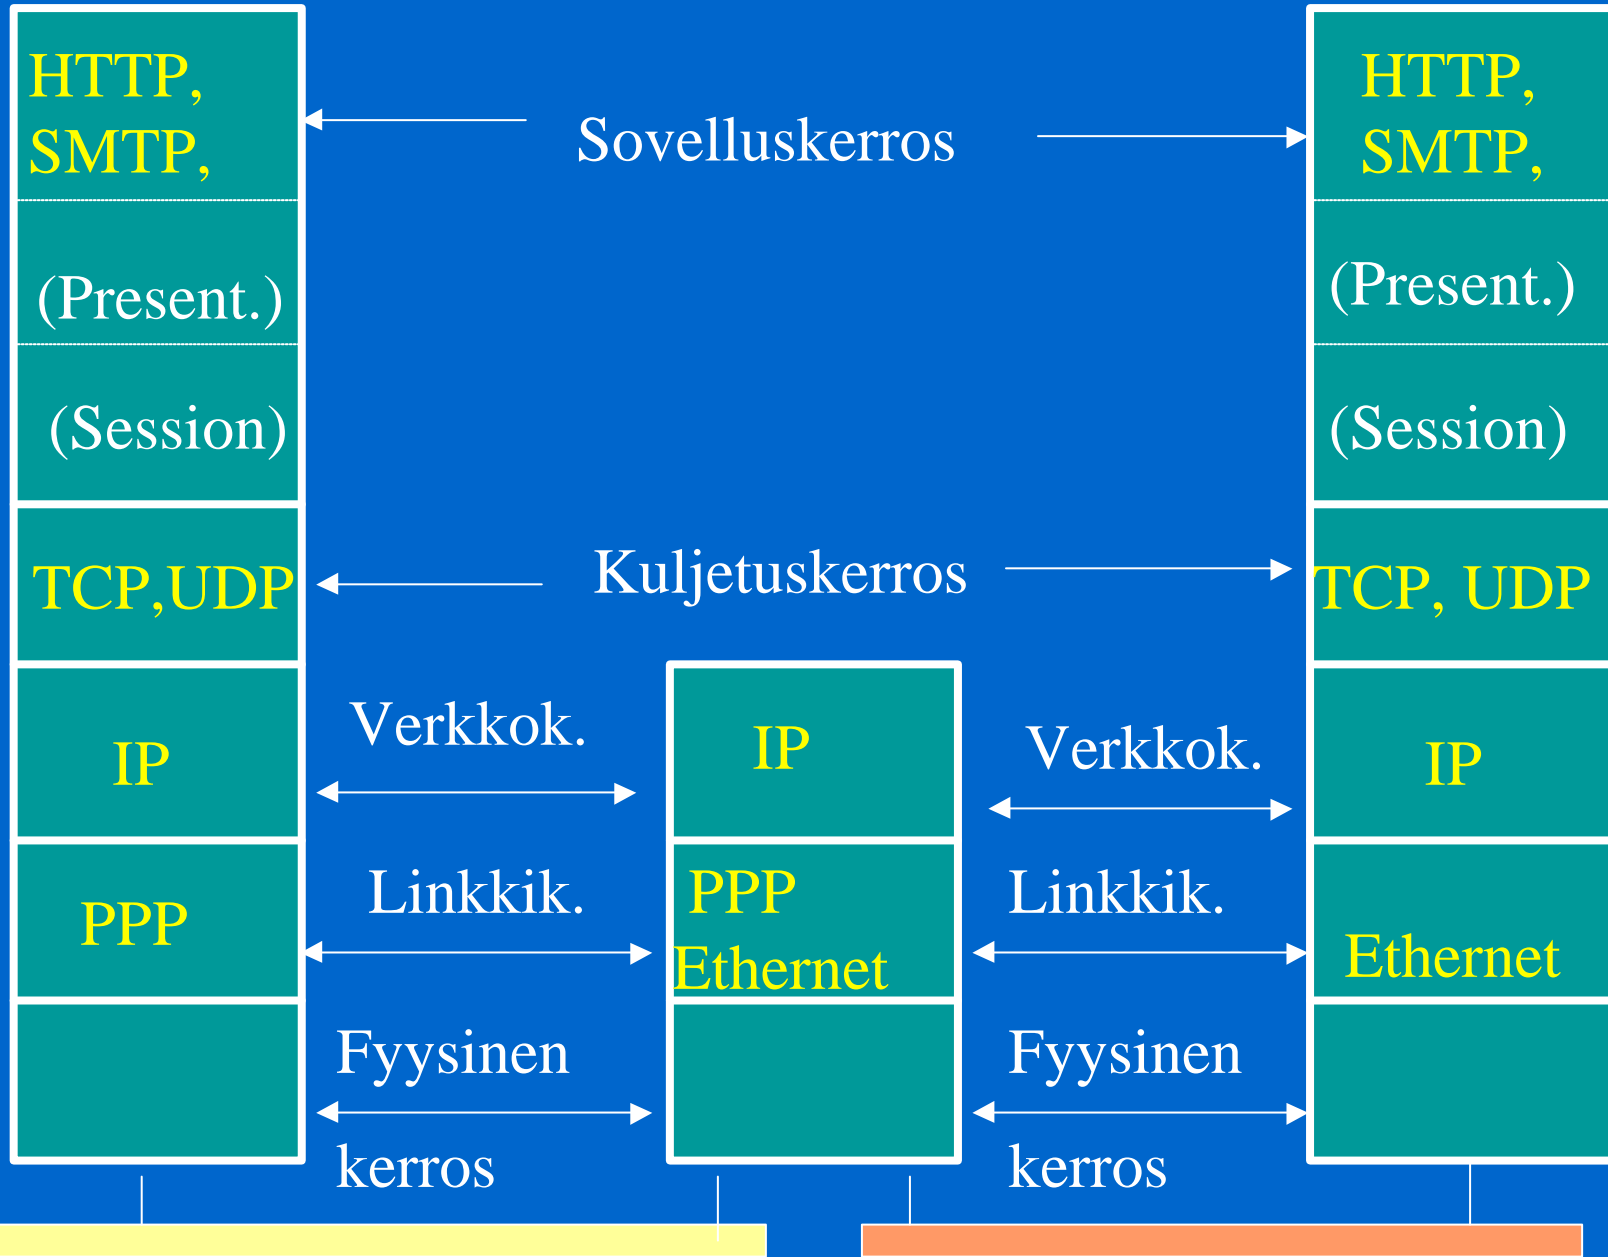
HTTP, SMTP,

Sovelluskerros

HTTP, SMTP,

(Present.)

(Present.)

(Session)

(Session)

TCP,UDP

Kuljetuskerros

TCP, UDP

IP

Verkkok.

IP

Verkkok.

IP

PPP

Linkkik.

PPP Ethernet

Linkkik.

Ethernet

Fyysinen kerros

Fyysinen kerros